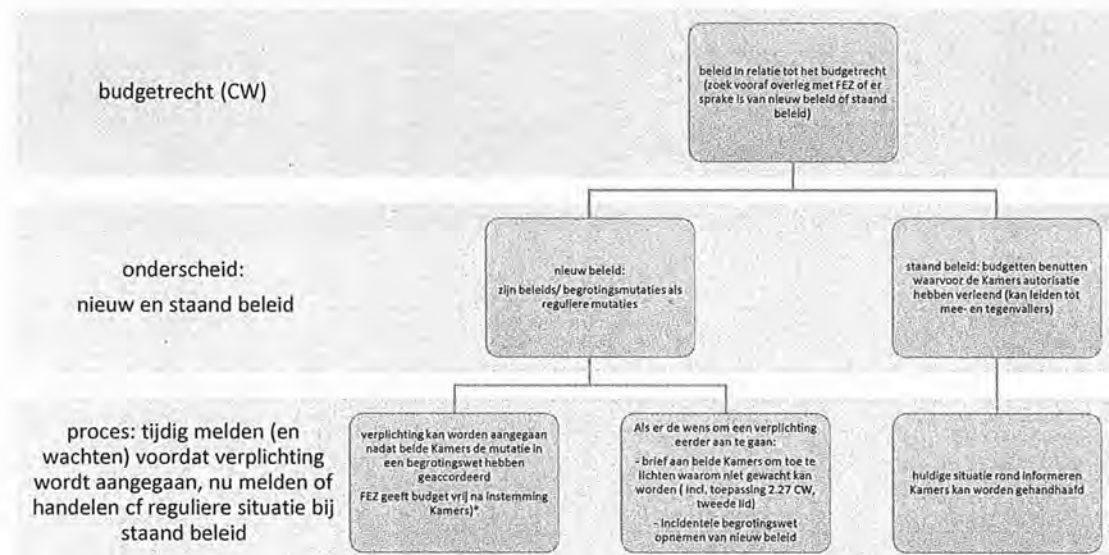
budgetrecht (CW)

beleid in relatie tot het budgetrecht (zoek vooraf overleg met FEZ of er sprake is van nieuw beleid of staand beleid)

onderscheid: nieuw en staand beleid

nieuw beleid: zijn beleids/ begrotingsmutaties als reguliere mutaties

staand beleid: budgetten benutten waarvoor de Kamers autorisatie hebben verleend (kan leiden tot mee- en tegenvallers)

proces: tijdig melden (en wachten) voordat verplichting wordt aangegaan, nu melden of handelen cf reguliere situatie bij staand beleid

verplichting kan worden aangegaan nadat beide Kamers de mutatie in een begrotingswet hebben geaccordeerd

FEZ geeft budget vrij na instemming Kamers)*

Als er de wens om een verplichting eerder aan te gaan:

- brief aan beide Kamers om toe te lichten waarom niet gewacht kan worden ( incl. toepassing 2.27 CW, tweede lid)

- incidentele begrotingswet opnemen van nieuw beleid

huidige situatie rond informeren Kamers kan worden gehandhaafd